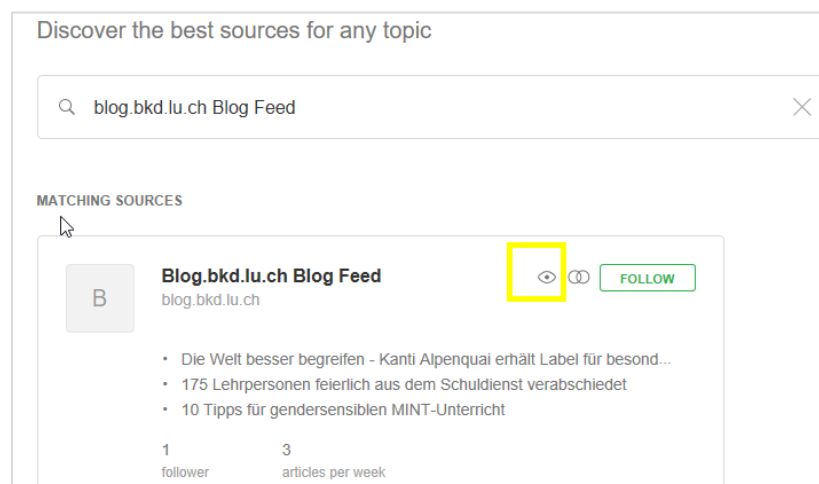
Discover the best sources for any topic

blog.bkd.lu.ch Blog Feed

MATCHING SOURCES

B

Blog.bkd.lu.ch Blog Feed
blog.bkd.lu.ch

FOLLOW

• Die Welt besser begreifen - Kanti Alpenquai erhält Label für besond...
• 175 Lehrpersonen feierlich aus dem Schuldienst verabschiedet
• 10 Tipps für gendersensiblen MINT-Unterricht

1
follower

3
articles per week